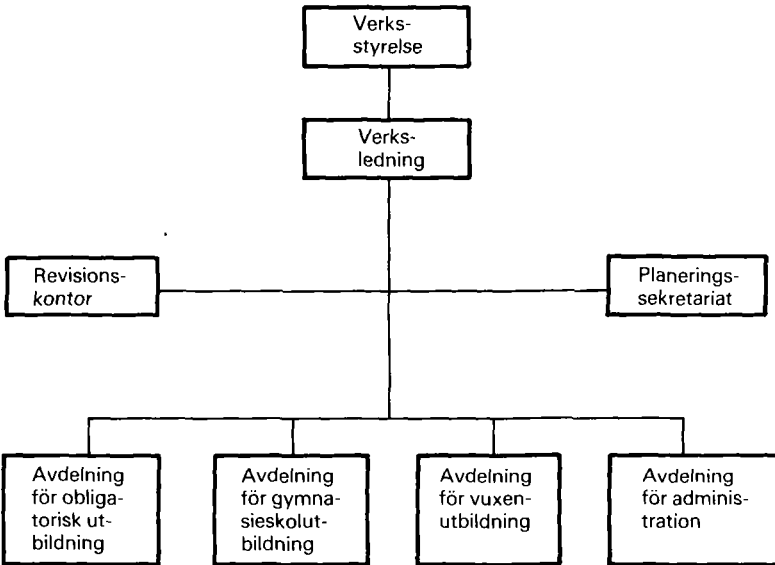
Verksstyrelse

Verksledning

Revisionskontor

Planeringssekretariat

Avdelning för obligatorisk utbildning

Avdelning för gymnasieskolutbildning

Avdelning för vuxenutbildning

Avdelning för administration